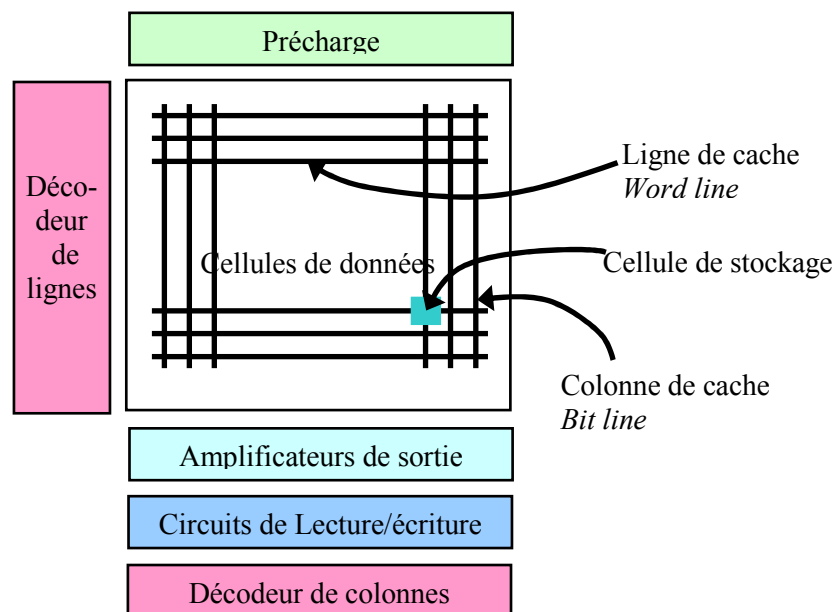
Précharge

Décodeur de lignes

Cellules de données

Ligne de cache
*Word line*

Cellule de stockage

Colonne de cache
*Bit line*

Amplificateurs de sortie

Circuits de Lecture/écriture

Décodeur de colonnes